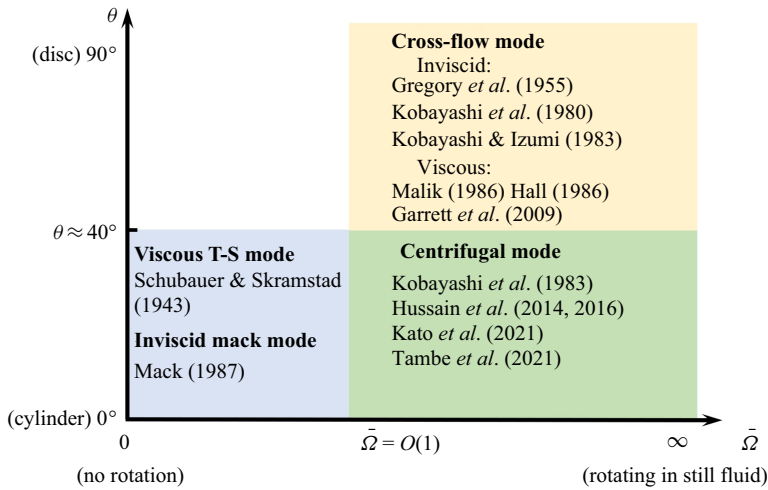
$\theta$

(disc) 90°

$\theta \approx 40°$

(cylinder) 0°

**Cross-flow mode**
Inviscid:
Gregory *et al*. (1955)
Kobayashi *et al*. (1980)
Kobayashi & Izumi (1983)
Viscous:
Malik (1986) Hall (1986)
Garrett *et al*. (2009)

**Viscous T-S mode**
Schubauer & Skramstad (1943)

**Inviscid mack mode**
Mack (1987)

**Centrifugal mode**
Kobayashi *et al*. (1983)
Hussain *et al*. (2014, 2016)
Kato *et al*. (2021)
Tambe *et al*. (2021)

0

$\bar{\Omega} = O(1)$

$\infty$

$\bar{\Omega}$

(no rotation)

(rotating in still fluid)